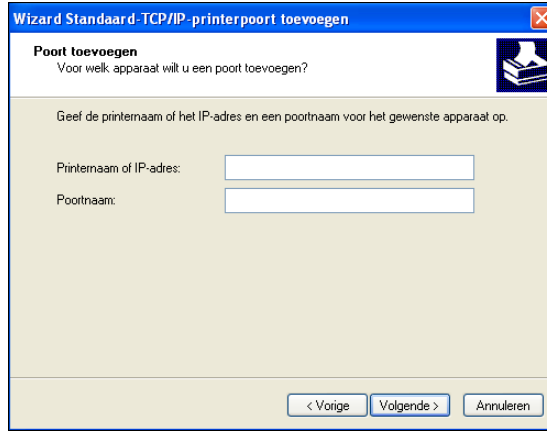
Wizard Standaard-TCP/IP-printerpoort toevoegen

Poort toevoegen
Voor welk apparaat wilt u een poort toevoegen?

Geef de printernaam of het IP-adres en een poortnaam voor het gewenste apparaat op.

Printernaam of IP-adres:

Poortnaam:

< Vorige
Volgende >
Annuleren